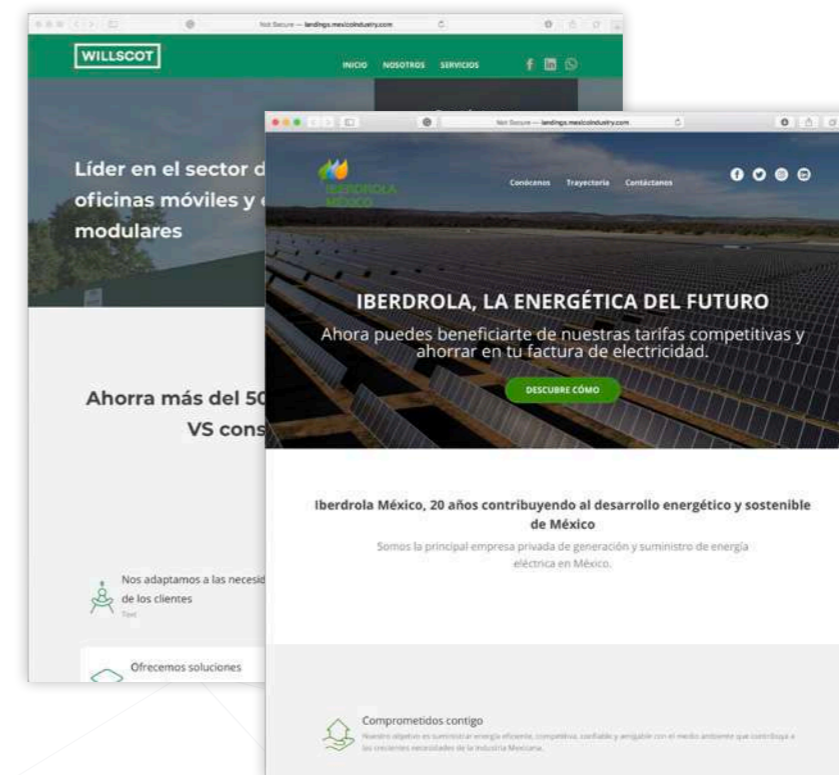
Not Secure — landings.mexicoindustry.com

WILLSCOT

INICIO NOSOTROS SERVICIOS

Líder en el sector d
oficinas móviles y
modulares

Ahorra más del 50
VS cons

Nos adaptamos a las necesid
de los clientes
Text

Ofrecemos soluciones

Not Secure — landings.mexicoindustry.com

IBERDROLA MÉXICO

Conócenos Trayectoria Contáctanos

IBERDROLA, LA ENERGÉTICA DEL FUTURO

Ahora puedes beneficiarte de nuestras tarifas competitivas y ahorrar en tu factura de electricidad.

DESCUBRE CÓMO

Iberdrola México, 20 años contribuyendo al desarrollo energético y sostenible de México

Somos la principal empresa privada de generación y suministro de energía eléctrica en México.

Comprometidos contigo

Nuestro objetivo es suministrar energía eficiente, competitiva, confiable y amigable con el medio ambiente que contribuya a las crecientes necesidades de la Industria Mexicana.